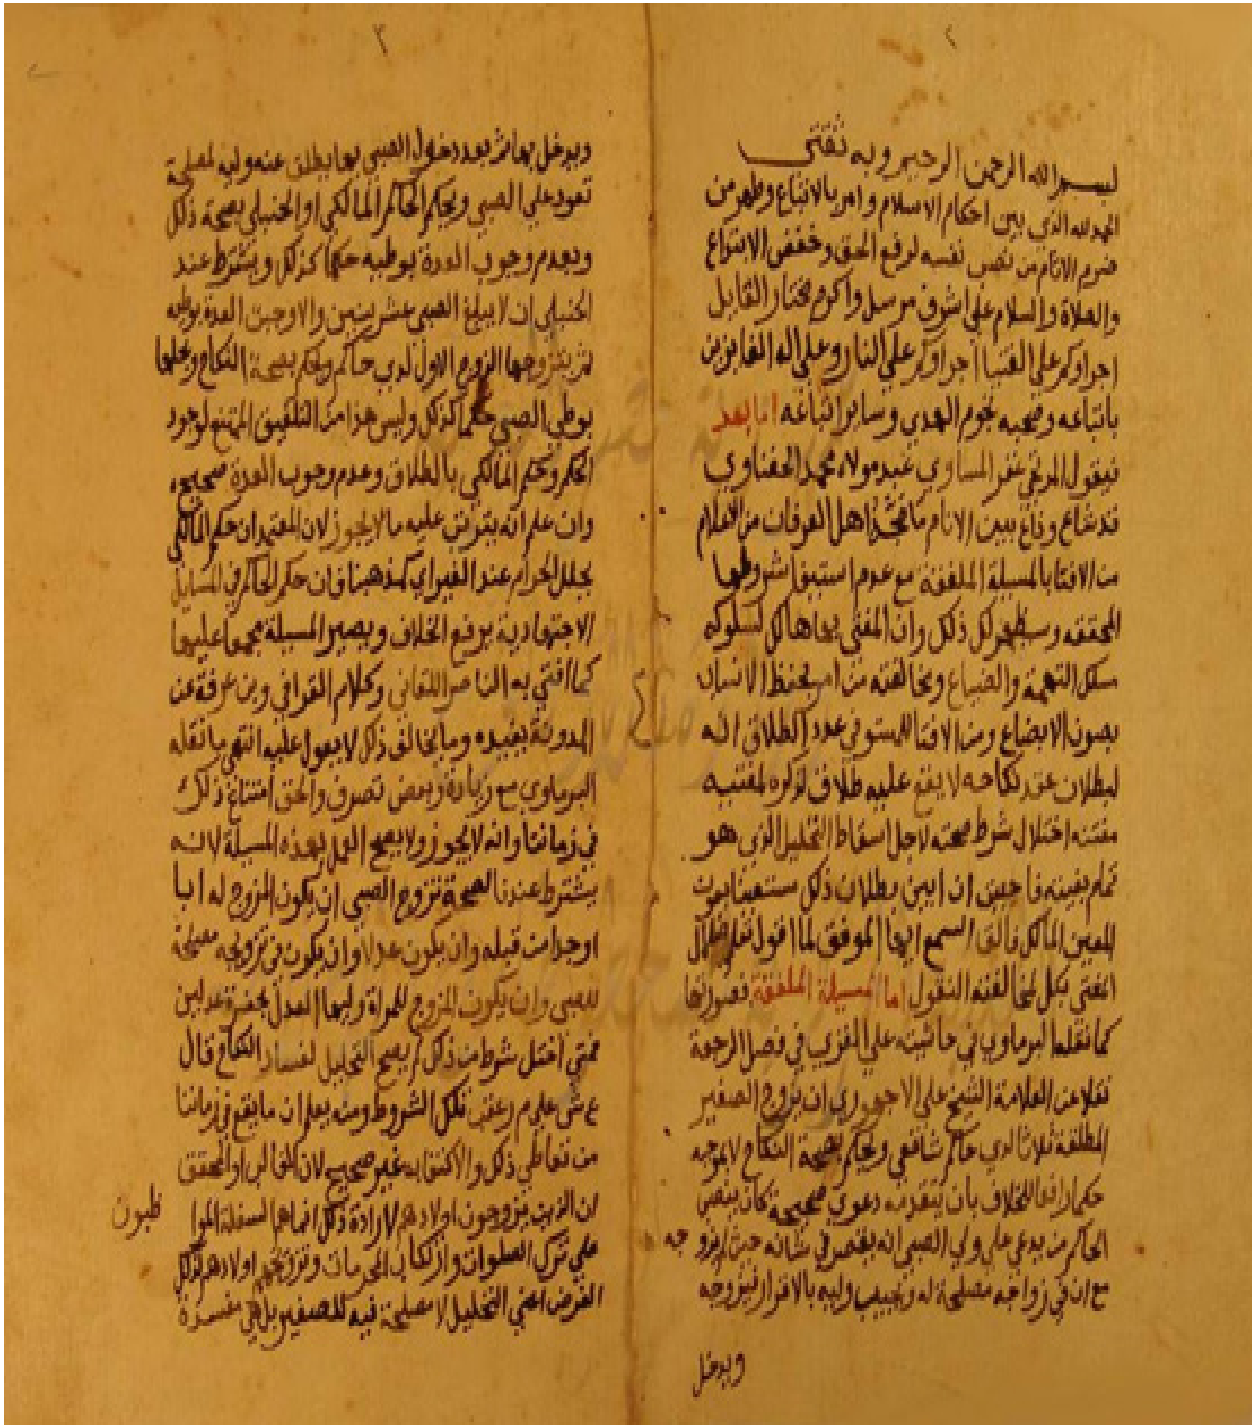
بسم الله الرحمن الرحيم وبه نستعين

الحمد لله الذي بين احكام الاسلام وامر بالاتباع وطهر من ضيم الاثام من نصب نفسه لرفع الحق وخفض الابتداع والصلاة والسلام على اشرف مرسل واكرم مختار القايل اجراكم على الفتيا اجراكم على النار وعلى اله الفايزين باتباعه وصحبه نجوم الهدى وساير اتباعه اما بعد فيقول المرتجي ستر المساوي عبد مولاه محمد الحفناوي قد شاع وذاع بين الانام ما اتخذه اهل الوقت من العلماء من الافتاء بالمسيلة الملفقة مع عدم استيفا شروطها المحققة وسيظهر لك ذلك وان المفتي بها سالك لسلوكه مسلك التعمية والضياع ومخالفته من امر بحفظ الانساب بصون الابضاع ومن افتى بالمسيلة السريجية لعدم الطلاق اذ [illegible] لبطلان عقد نكاحه لا يقع عليه طلاق لكونه لم يقتضيه معنيه اختلال شرط صحته لاجل اسقاط التحليل الذي هو تمام ضيقه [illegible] حين ان ابين بطلان ذلك مستعينا بالمعين المالك فاقول وبالله الموفق لما اقول غير انا الطالب المفتي بكل ما الفقه النقول اما المسيلة الملفقة فصورتها كما نقله البرماوي في حاشيته على الغزي في فصل الرجعة نقلا عن العلامة الشيخ علي الاجهوري ان تزوج الصغير المطلقة ثلاثا لدى حاكم شافعي ويحكم بصحة النكاح لا موجبه حكما لا يرفع الخلاف بان يتقدمه دعوى صحيحة كان يدعي الحاكم بدعوى على ولي الصبي ان يقصر في شانه حيث لم يزوجه مع ان في زواجه مصلحة له ويجيب وليه بالاقرار بتزوجه

ويدخل

ويدخل بها ثم بعد دخول الصبي بها يطلق عنه وليه لمصلحة تعود على الصبي ويحكم الحاكم المالكي او الحنبلي بصحة ذلك وبعدم وجوب العدة بوطيه حكما كذلك ويشترط عند الحنبلي ان لا يبلغ الصبي عشر سنين والا وجبت العدة بوطيه ثم يتزوجها الزوج الاول لدى حاكم ويحكم بصحة النكاح وحلها بوطي الصبي حكما كذلك وليس هذا من التلفيق الممتنع لوجود الحكم وحكم المالكي بالطلاق وعدم وجوب العدة صحيح وان علم انه يترتب عليه ما لا يجوز لان المعتمد ان حكم المالكي بحلل الحرام عند الغير انه لا يمذهبنا فان حكم الحاكم في المسايل الاجتهادية يرفع الخلاف ويصير المسيلة مجمعا عليها كما افتى به الناصر اللقاني وكلام القرافي ومن عرفه عن المدونة بعينه وما خالف ذلك لا يعول عليه انتهى ما نقله البرماوي مع زيادة وبعض تصرف والحق امتناع ذلك في زماننا وانه لا يجوز ولا يبيح العمل بهذه المسيلة لانه يشترط عندنا لصحة تزويج الصبي ان يكون المزوج له ابا او جدا ابا قبله وان يكون عدلا وان يكون في تزويجه مصلحة للصبي وان يكون المزوج للمرأة وليها العدل بحضرة عدلين فمتى اختل شرط من ذلك لم يبح التحليل لفساد النكاح قال ومن علم ومن عقل تلك الشروط ومنه يعلم ان ما يقع في زماننا من تعاطي ذلك والاكتفا به غير صحيح لان الغالب او المحقق ان الذين يزوجون اولادهم لارادة ذلك انما هم السفلة الموا على ترك الصلوات وارتكاب المحرمات وتزوجهم اولادهم لذلك الغرض المحض التحليل لا مصلحة فيه للصغير بل هي مفسدة

طلبون